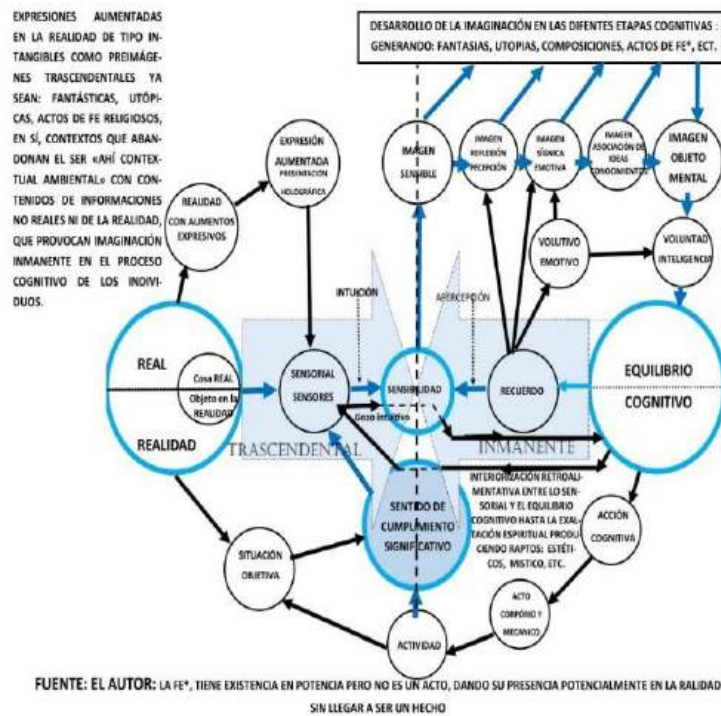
EXPRESIONES AUMENTADAS EN LA REALIDAD DE TIPO INTANGIBLES COMO PREIMÁGENES TRASCENDENTALES YA SEAN: FANTÁSTICAS, UTÓPICAS, ACTOS DE FE RELIGIOSOS, EN SÍ, CONTEXTOS QUE ABANDONAN EL SER «AHÍ CONTEXTUAL AMBIENTAL» CON CONTENIDOS DE INFORMACIONES NO REALES NI DE LA REALIDAD, QUE PROVOCAN IMAGINACIÓN INMANENTE EN EL PROCESO COGNITIVO DE LOS INDIVIDUOS.

DESARROLLO DE LA IMAGINACIÓN EN LAS DIFENTES ETAPAS COGNITIVAS : GENERANDO: FANTASIAS, UTOPIAS, COMPOSICIONES, ACTOS DE FE*, ECT.

EXPRESIÓN AUMENTADA PRESENTACIÓN HOLOGRÁFICA

REALIDAD CON ALIMENTOS EXPRESIVOS

IMAGEN SENSIBLE

IMAGEN REFLEXIÓN PERCEPCIÓN

IMAGEN SÍGNICA EMOTIVA

IMAGEN ASOCIACIÓN DE IDEAS CONOCIMIENTOS

IMAGEN OBJETO MENTAL

VOLITIVO EMOTIVO

VOLUNTAD INTELIGENCIA

INTUICIÓN

APERCEPCIÓN

REAL

Cosa REAL

Objeto en la REALIDAD

REALIDAD

SENSORIAL SENSORES

SENSIBILIDAD

Gozo intuitivo

RECUERDO

EQUILIBRIO COGNITIVO

TRASCENDENTAL

INMANENTE

INTERIORIZACIÓN RETROALIMENTATIVA ENTRE LO SENSORIAL Y EL EQUILIBRIO COGNITIVO HASTA LA EXALTACIÓN ESPIRITUAL PRODUCIENDO RAPTOS: ESTÉTICOS, MISTICO, ETC.

SENTIDO DE CUMPLIMIENTO SIGNIFICATIVO

SITUACIÓN OBJETIVA

ACCIÓN COGNITIVA

ACTO CORPÓRIO Y MECANICO

ACTIVIDAD

FUENTE: EL AUTOR: LA FE*, TIENE EXISTENCIA EN POTENCIA PERO NO ES UN ACTO, DANDO SU PRESENCIA POTENCIALMENTE EN LA RALIDAD SIN LLEGAR A SER UN HECHO